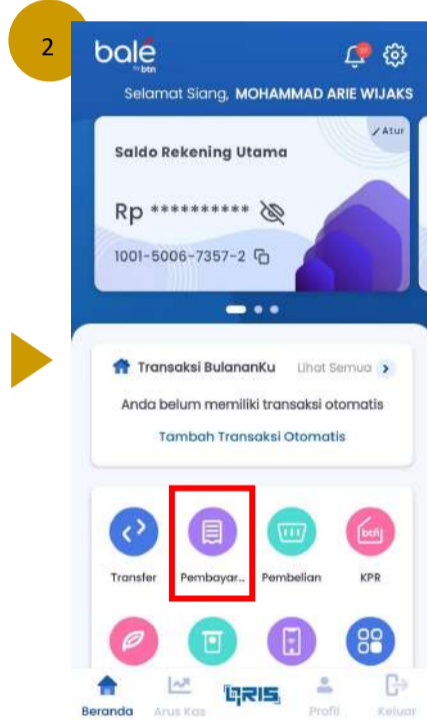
2

bale by btn

Selamat Siang, MOHAMMAD ARIE WIJAKS

Saldo Rekening Utama

Atur

Rp **********

1001-5006-7357-2

Transaksi BulananKu

Lihat Semua

Anda belum memiliki transaksi otomatis

Tambah Transaksi Otomatis

Transfer

Pembayar...

Pembelian

KPR

btn

Beranda

Arus Kas

QRIS

Profil

Keluar